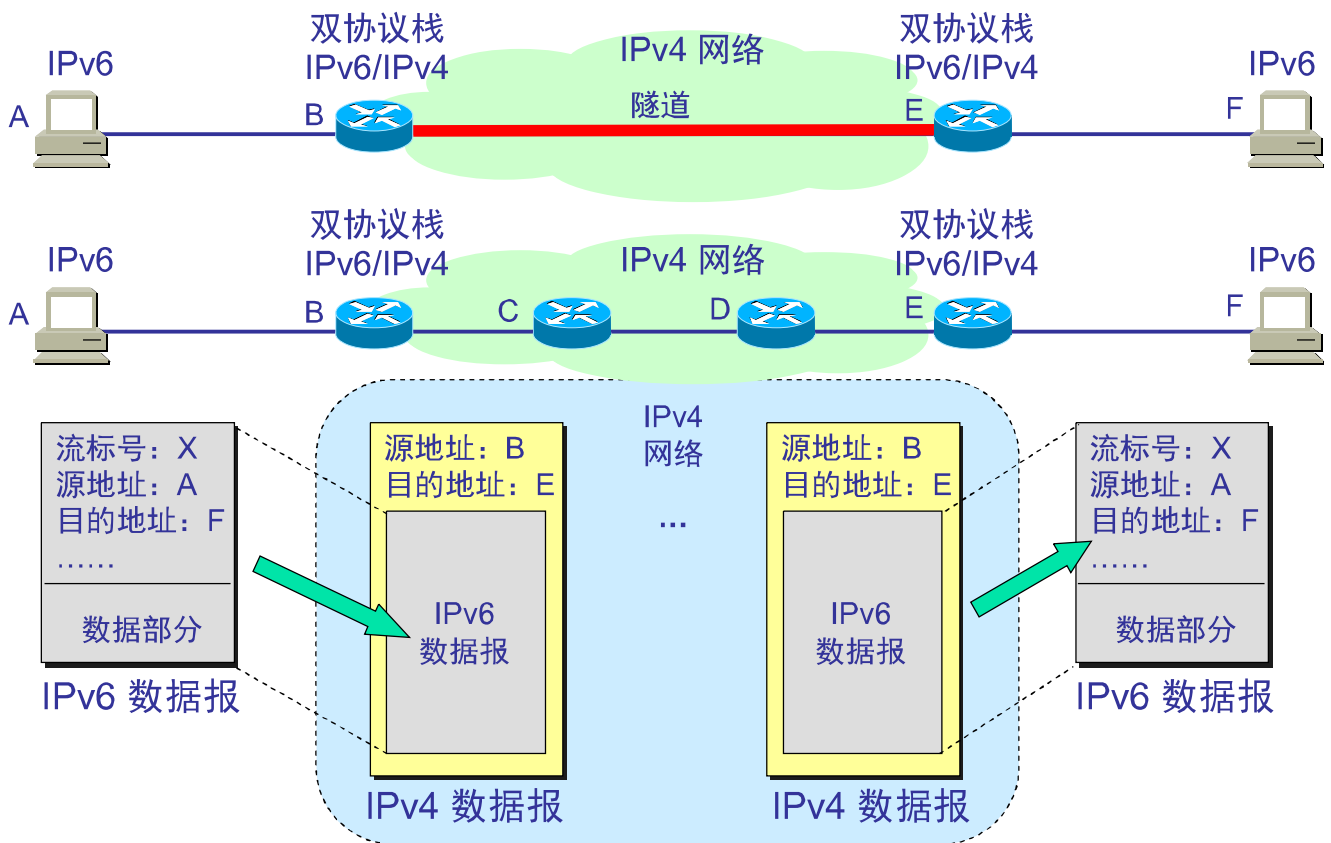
IPv6
A
双协议栈
IPv6/IPv4
B
IPv4 网络
隧道
双协议栈
IPv6/IPv4
E
IPv6
F

IPv6
A
双协议栈
IPv6/IPv4
B
IPv4 网络
C
D
双协议栈
IPv6/IPv4
E
IPv6
F

流标号：X
源地址：A
目的地址：F
……
数据部分
IPv6 数据报

IPv4
网络

源地址：B
目的地址：E
IPv6
数据报
IPv4 数据报

…

源地址：B
目的地址：E
IPv6
数据报
IPv4 数据报

流标号：X
源地址：A
目的地址：F
……
数据部分
IPv6 数据报